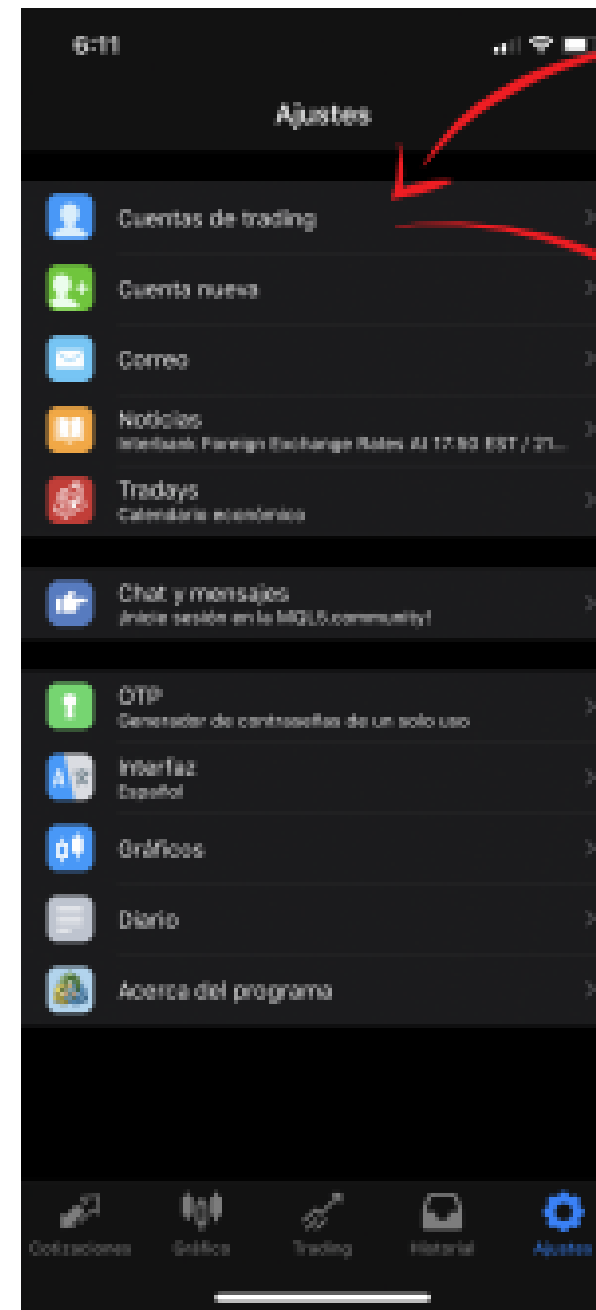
6:11

Ajustes

Cuentas de trading

Cuenta nueva

Correo

Noticias
Interbank Foreign Exchange Rates At 17:50 EST / 21...

Tradays
Calendario económico

Chat y mensajes
¡Inicie sesión en la MQL5.community!

OTP
Generador de contraseñas de un solo uso

Interfaz
Español

Gráficos

Diario

Acerca del programa

Cotizaciones Gráfico Trading Historial Ajustes